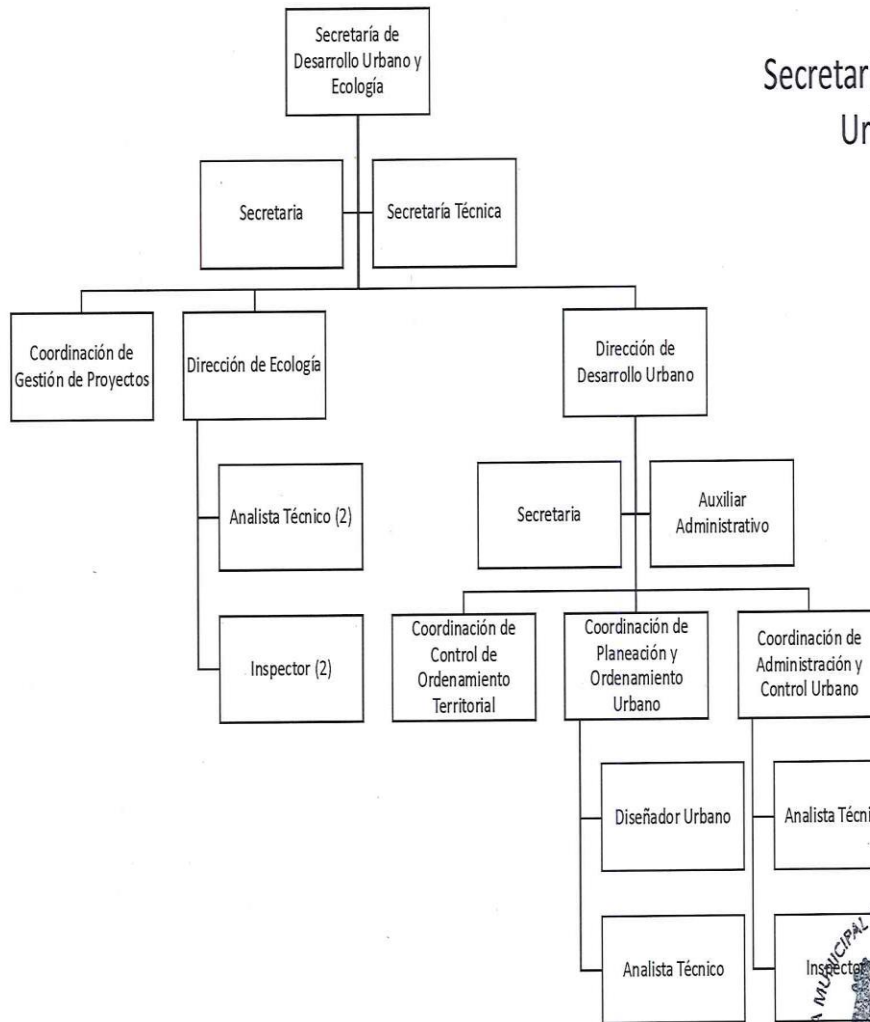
Secretaría de Desarrollo Urbano y Ecología

Secretar
Ur

Secretaria

Secretaría Técnica

Coordinación de Gestión de Proyectos

Dirección de Ecología

Dirección de Desarrollo Urbano

Analista Técnico (2)

Inspector (2)

Secretaria

Auxiliar Administrativo

Coordinación de Control de Ordenamiento Territorial

Coordinación de Planeación y Ordenamiento Urbano

Coordinación de Administración y Control Urbano

Diseñador Urbano

Analista Técni

Analista Técnico

Inspector

MUNICIPAL